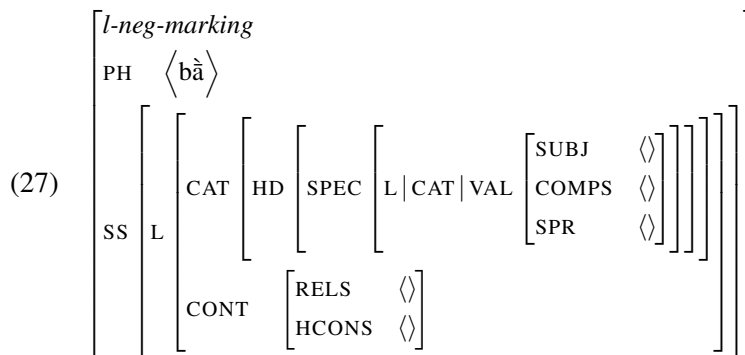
(27) $\left[\begin{array}{l} \textit{l-neg-marking} \\ \text{PH} \quad \langle \text{bằ} \rangle \\ \text{SS} \left[ \text{L} \left[ \begin{array}{l} \text{CAT} \left[ \text{HD} \left[ \text{SPEC} \left[ \text{L} \mid \text{CAT} \mid \text{VAL} \begin{bmatrix} \text{SUBJ} & \langle\rangle \\ \text{COMPS} & \langle\rangle \\ \text{SPR} & \langle\rangle \end{bmatrix} \right] \right] \right] \\ \text{CONT} \begin{bmatrix} \text{RELS} & \langle\rangle \\ \text{HCONS} & \langle\rangle \end{bmatrix} \end{array} \right] \right] \end{array}\right]$